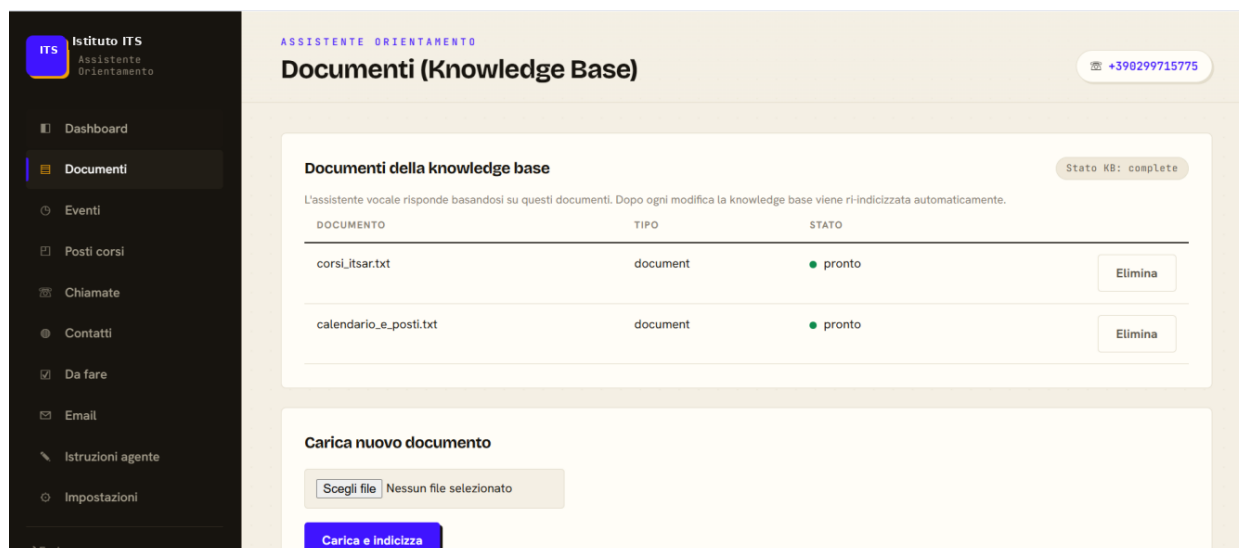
ITS Istituto ITS
Assistente Orientamento

Dashboard
Documenti
Eventi
Posti corsi
Chiamate
Contatti
Da fare
Email
Istruzioni agente
Impostazioni

ASSISTENTE ORIENTAMENTO
Documenti (Knowledge Base)

☏ +390299715775

Documenti della knowledge base

Stato KB: complete

L'assistente vocale risponde basandosi su questi documenti. Dopo ogni modifica la knowledge base viene ri-indicizzata automaticamente.

| DOCUMENTO | TIPO | STATO | |
|---|---|---|---|
| corsi_itsar.txt | document | pronto | Elimina |
| calendario_e_posti.txt | document | pronto | Elimina |

Carica nuovo documento

Scegli file Nessun file selezionato

Carica e indicizza